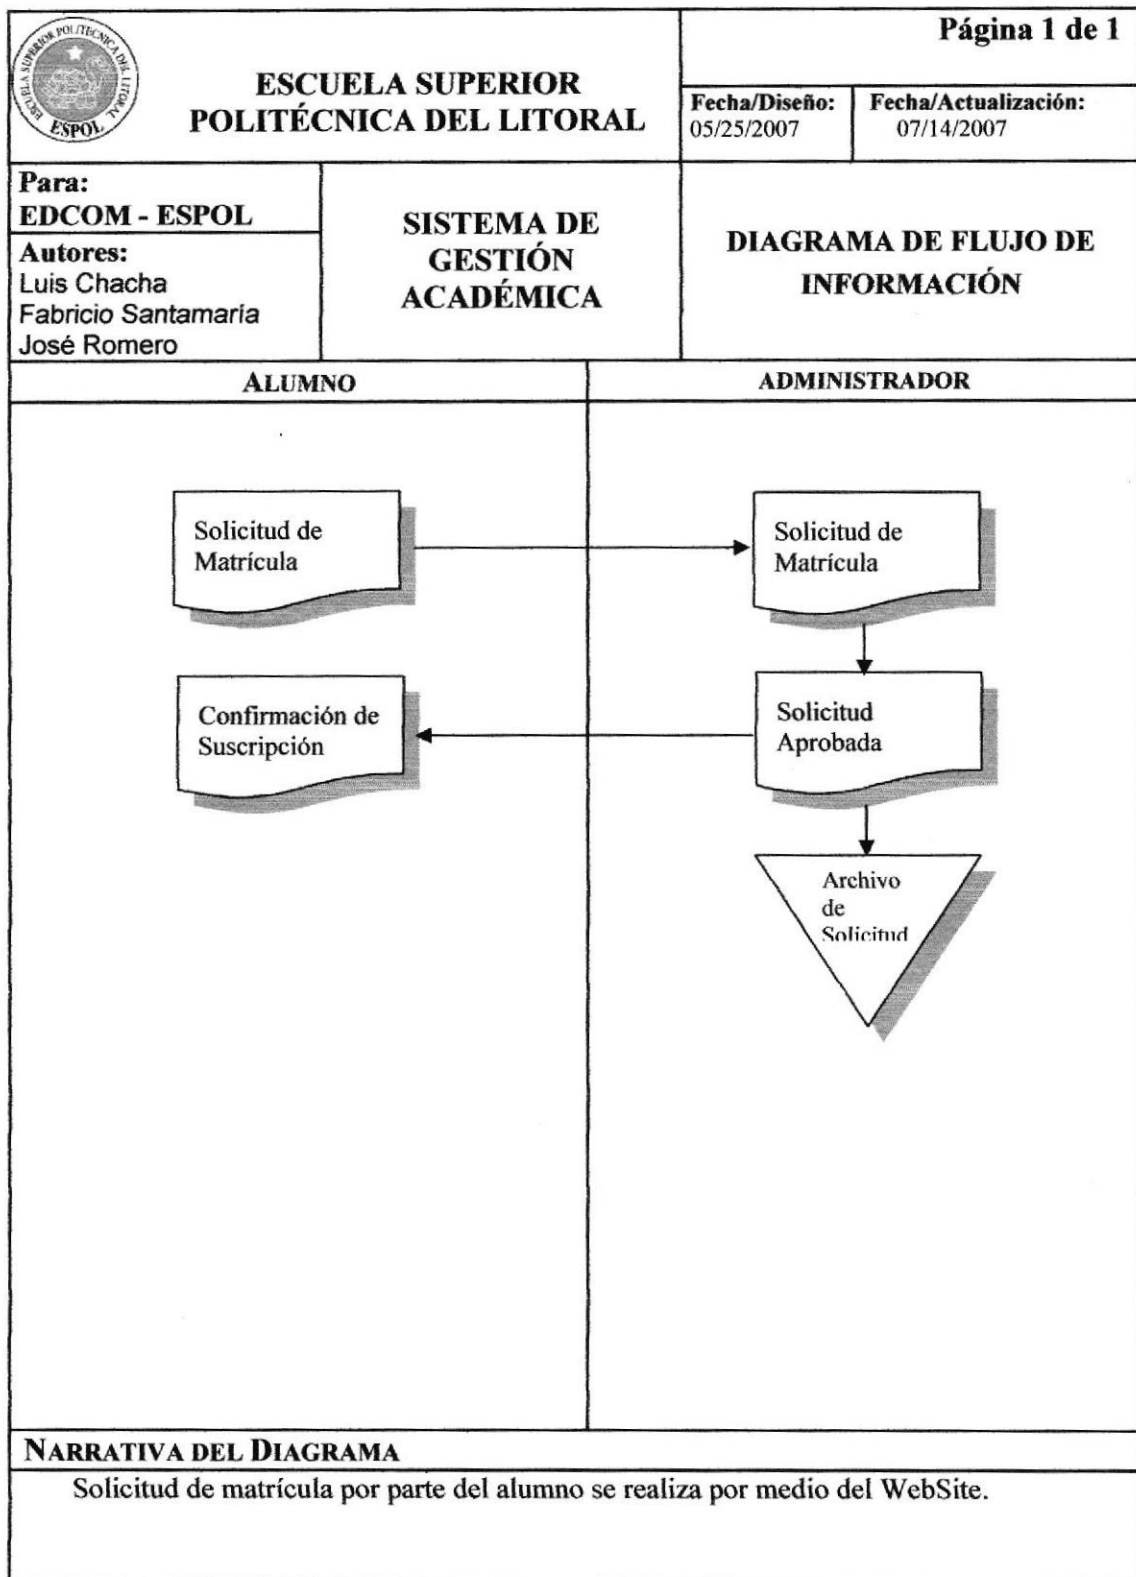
ESCUELA SUPERIOR POLITÉCNICA DEL LITORAL ESPOL

ESCUELA SUPERIOR POLITÉCNICA DEL LITORAL

Página 1 de 1

| Fecha/Diseño: 05/25/2007 | Fecha/Actualización: 07/14/2007 |
|---|---|

Para:
EDCOM - ESPOL

Autores:
Luis Chacha
Fabricio Santamaría
José Romero

SISTEMA DE GESTIÓN ACADÉMICA

DIAGRAMA DE FLUJO DE INFORMACIÓN

ALUMNO

ADMINISTRADOR

Solicitud de Matrícula

Solicitud de Matrícula

Confirmación de Suscripción

Solicitud Aprobada

Archivo de Solicitud

NARRATIVA DEL DIAGRAMA

Solicitud de matrícula por parte del alumno se realiza por medio del WebSite.